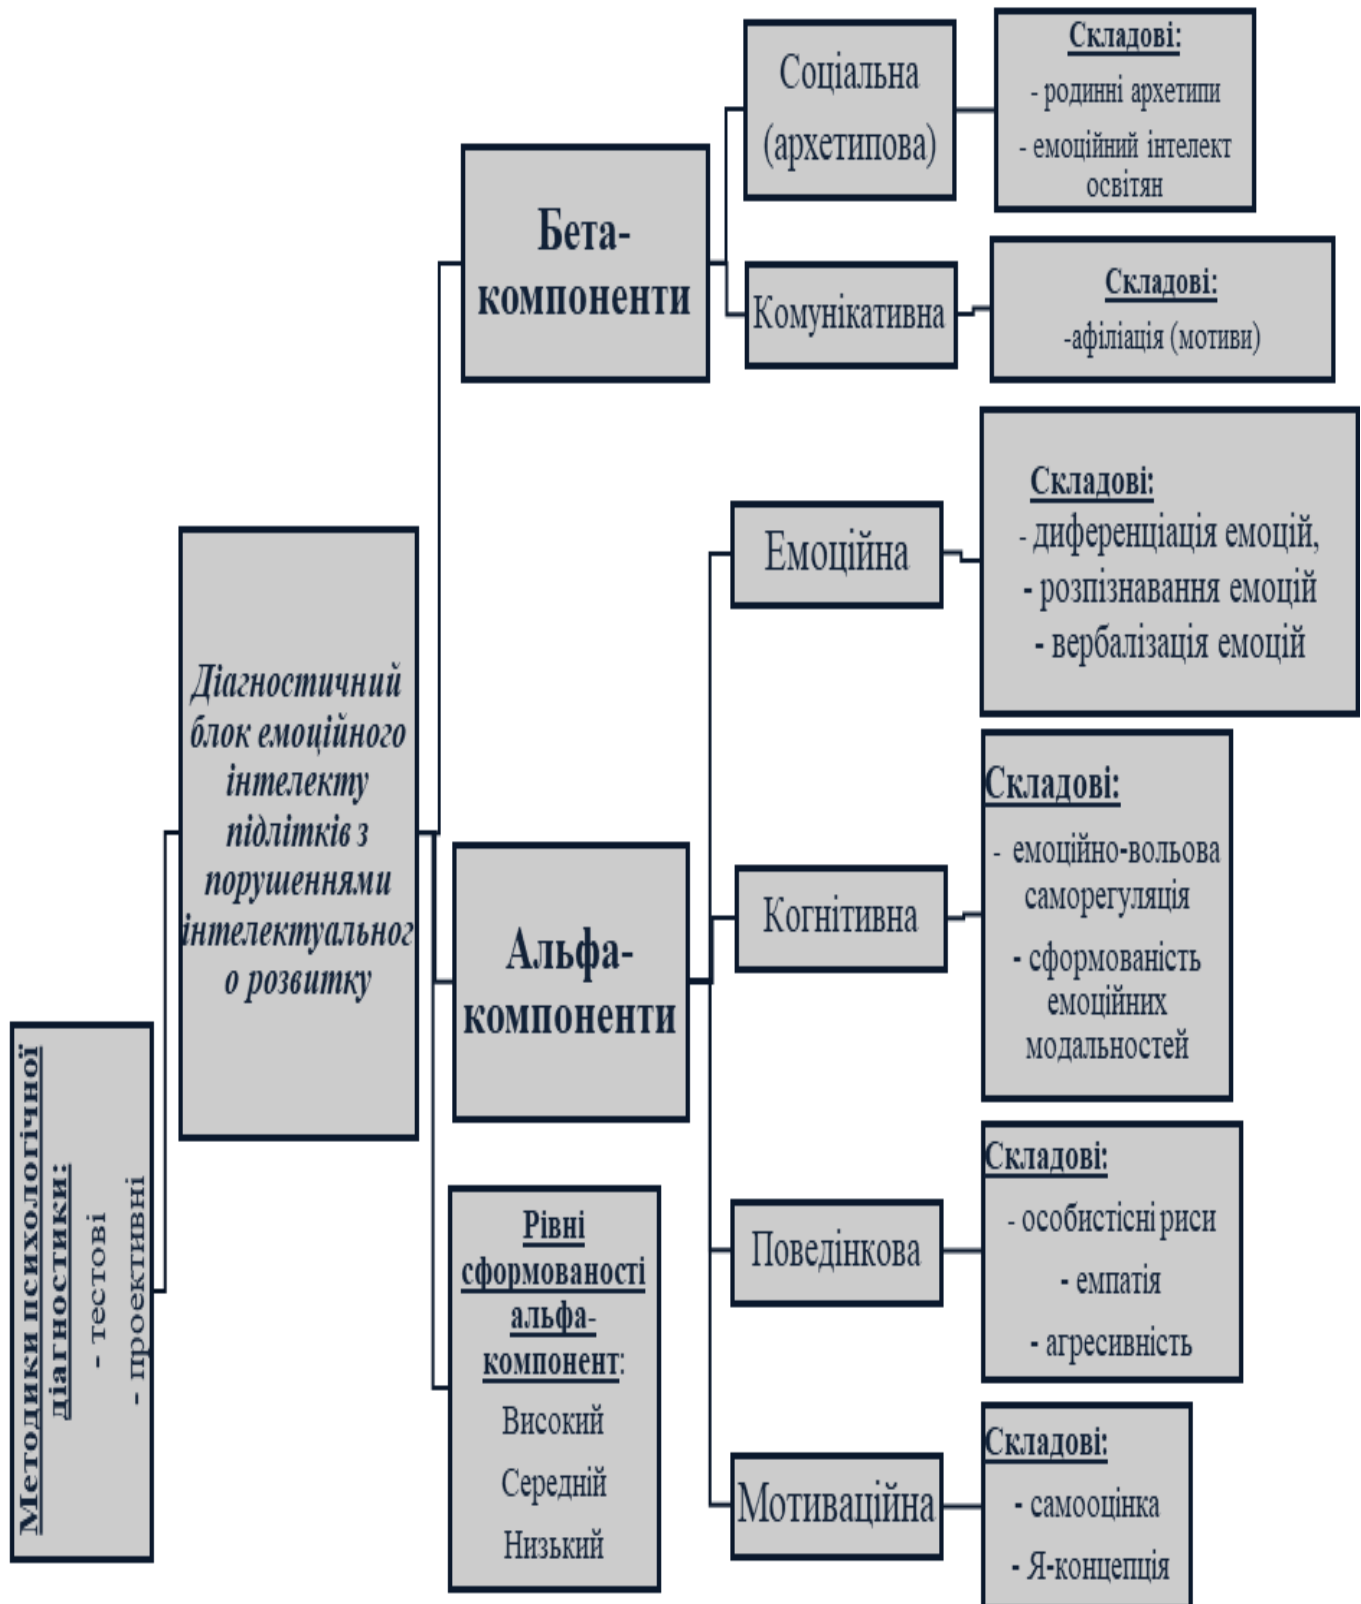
Методики психологічної діагностики:
- тестові
- проективні

Діагностичний блок емоційного інтелекту підлітків з порушеннями інтелектуального розвитку

Бета-компоненти

Соціальна (архетипова)

Складові:
- родинні архетипи
- емоційний інтелект освітян

Комунікативна

Складові:
-афіліація (мотиви)

Альфа-компоненти

Емоційна

Складові:
- диференціація емоцій,
- розпізнавання емоцій
- вербалізація емоцій

Когнітивна

Складові:
- емоційно-вольова саморегуляція
- сформованість емоційних модальностей

Поведінкова

Складові:
- особистісні риси
- емпатія
- агресивність

Мотиваційна

Складові:
- самооцінка
- Я-концепція

Рівні сформованості альфа-компонент:
Високий
Середній
Низький